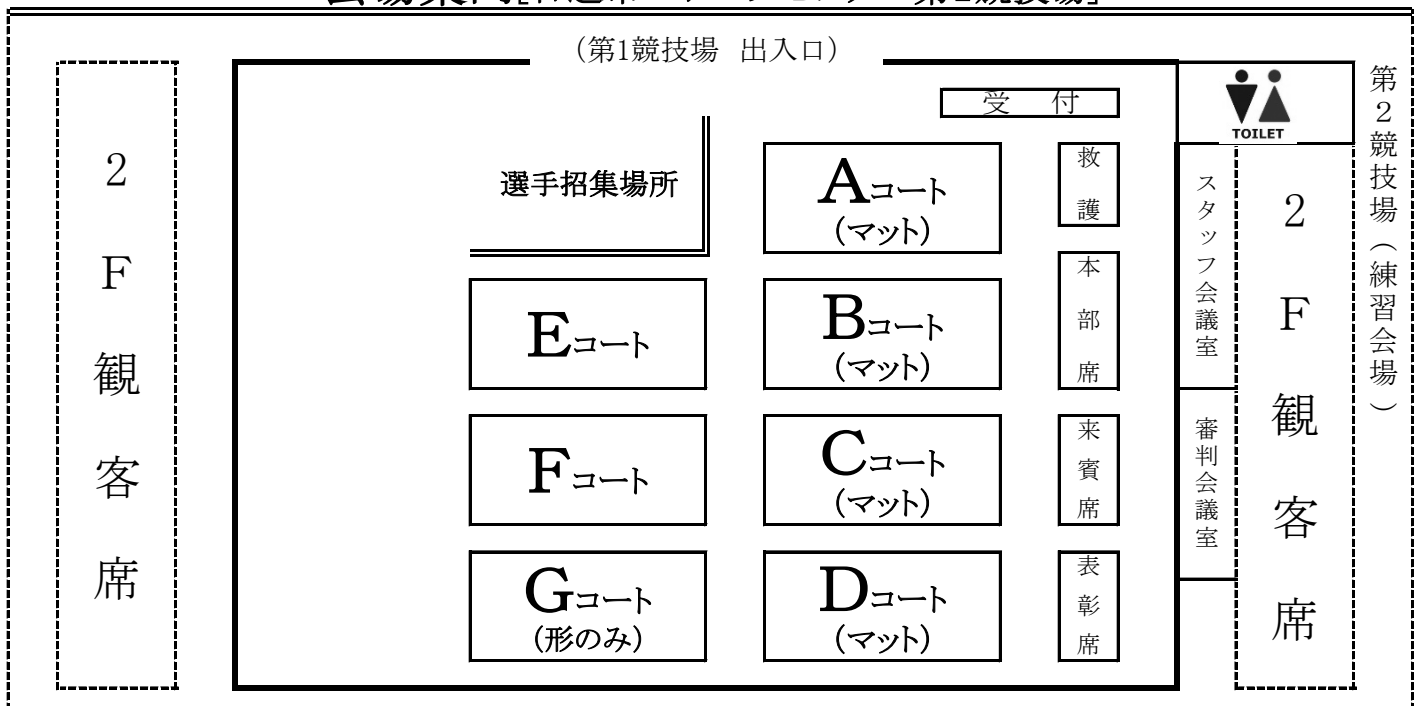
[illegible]

（第1競技場 出入口）

2
F
観
客
席

受 付

選手招集場所

Aコート
（マット）

救
護

Eコート

Bコート
（マット）

本
部
席

Fコート

Cコート
（マット）

来
賓
席

Gコート
（形のみ）

Dコート
（マット）

表
彰
席

TOILET

スタッフ会議室

審判会議室

2
F
観
客
席

第2競技場（練習会場）